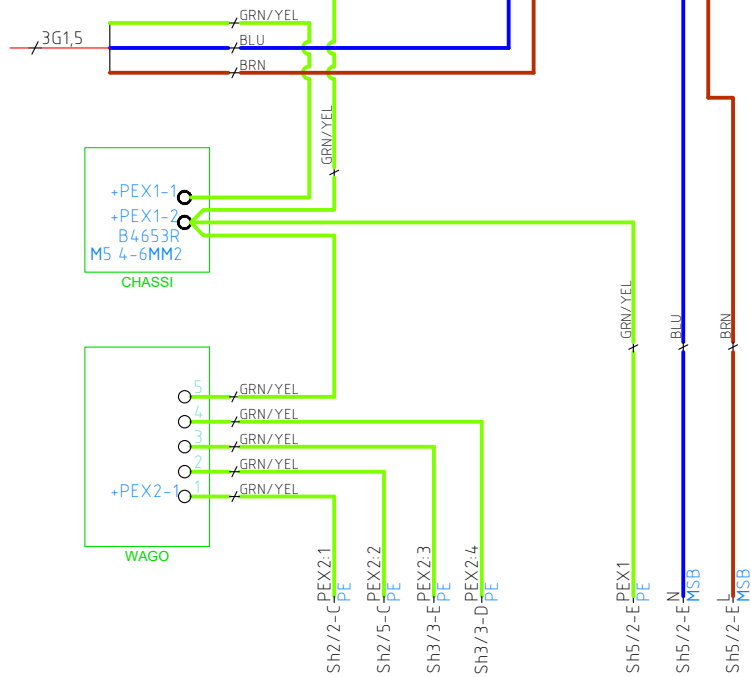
3G1,5
GRN/YEL
BLU
BRN
GRN/YEL
+PEX1-1
+PEX1-2
B4653R
M5 4-6MM2
CHASSI
GRN/YEL
BLU
BRN
5
4
3
2
+PEX2-1
1
GRN/YEL
GRN/YEL
GRN/YEL
GRN/YEL
GRN/YEL
WAGO
Sh2/2-C PEX2:1 PE
Sh2/5-C PEX2:2 PE
Sh3/3-E PEX2:3 PE
Sh3/3-D PEX2:4 PE
Sh5/2-E PEX1 PE
Sh5/2-E N MSB
Sh5/2-E L MSB